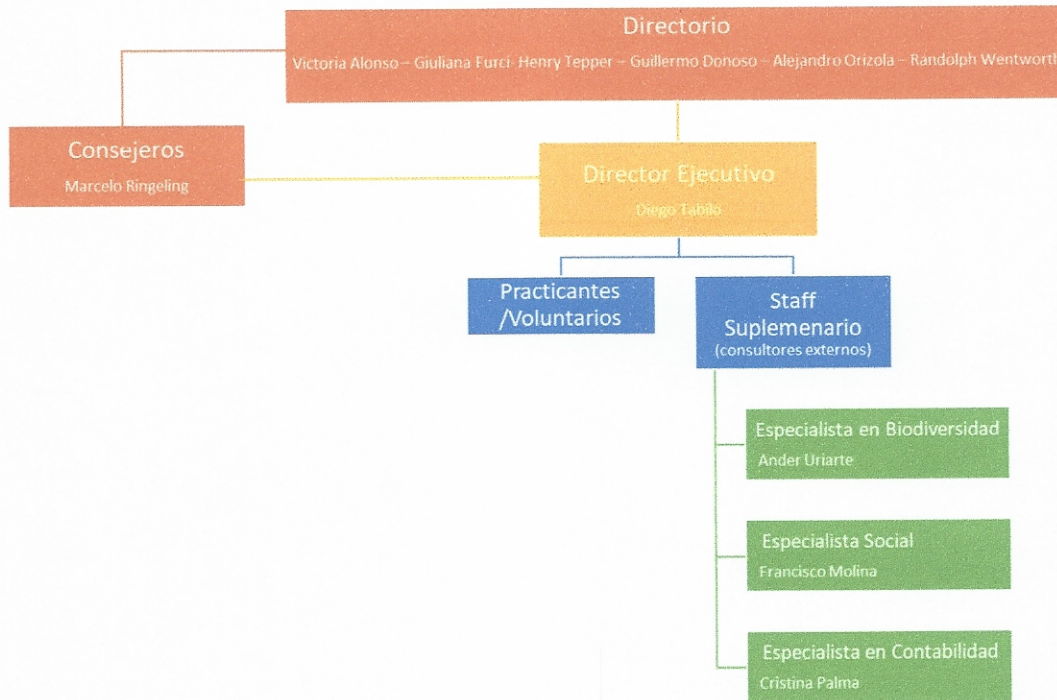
Directorio

Victoria Alonso – Giuliana Furci- Henry Tepper – Guillermo Donoso – Alejandro Orizola – Randolph Wentworth

Consejeros

Marcelo Ringeling

Director Ejecutivo

Diego Tabilo

Practicantes /Voluntarios

Staff Suplemenario (consultores externos)

Especialista en Biodiversidad

Ander Uriarte

Especialista Social

Francisco Molina

Especialista en Contabilidad

Cristina Palma